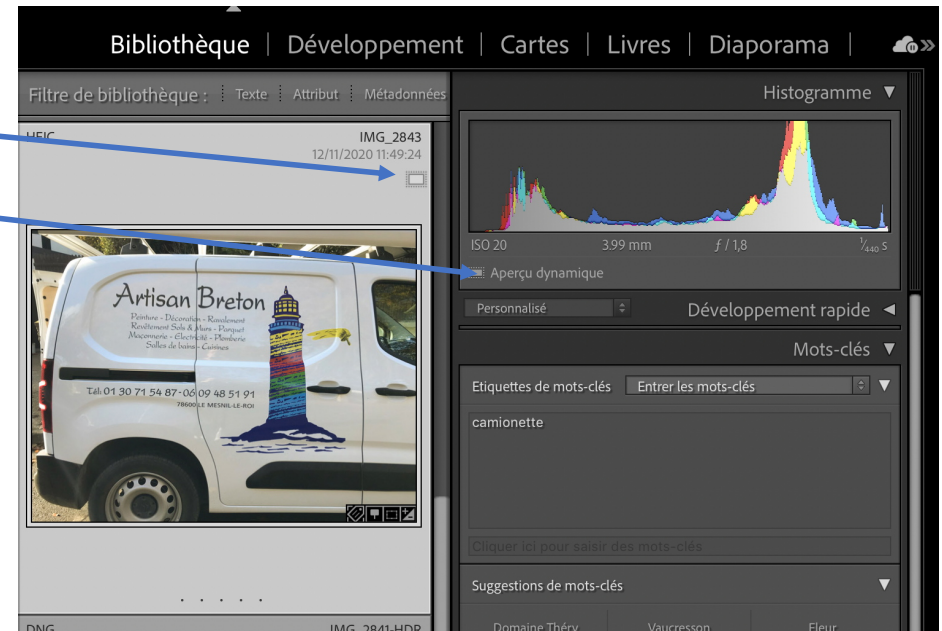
Bibliothèque | Développement | Cartes | Livres | Diaporama |

Filtre de bibliothèque : Texte Attribut Métadonnées

HEIC
IMG_2843
12/11/2020 11:49:24

Artisan Breton
Peinture - Décoration - Ravalement
Revêtement Sols & Murs - Parquet
Maçonnerie - Électricité - Plomberie
Salles de bains - Cuisines
Tél: 01 30 71 54 87 - 06 09 48 51 91
78600 LE MESNIL-LE-ROI

. . . . .

DNG
IMG_2841-HDR

Histogramme ▼

ISO 20 3.99 mm $f$ / 1,8 $\frac{1}{440}$ s

Aperçu dynamique

Personnalisé

Développement rapide ◄

Mots-clés ▼

Etiquettes de mots-clés Entrer les mots-clés ▼

camionette

Cliquer ici pour saisir des mots-clés

Suggestions de mots-clés ▼

Domaine Théry Vaucresson Fleur